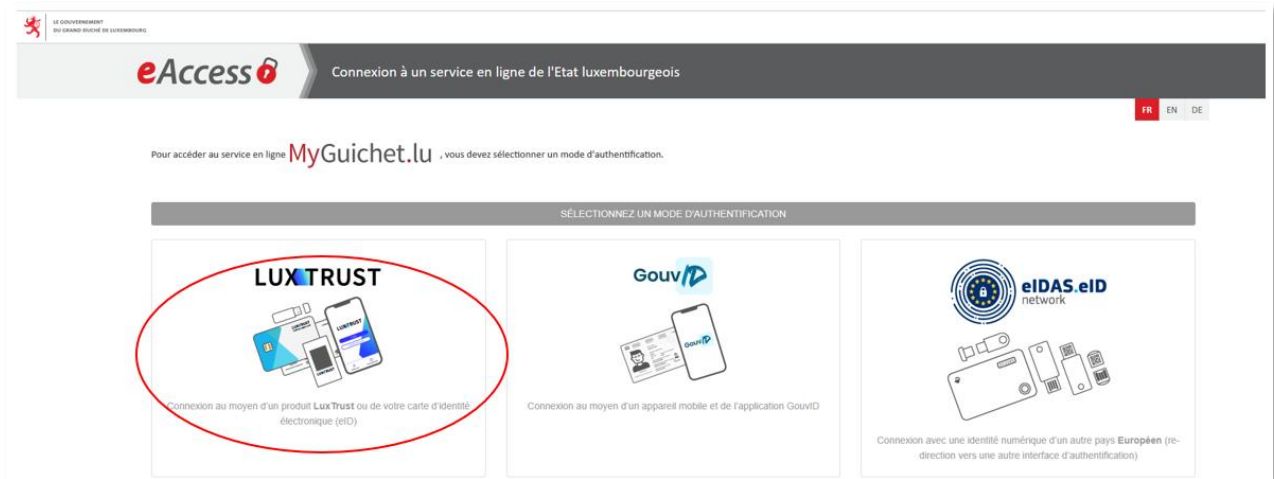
LE GOUVERNEMENT
DU GRAND-DUCHÉ DE LUXEMBOURG

eAccess

Connexion à un service en ligne de l'Etat luxembourgeois

FR EN DE

Pour accéder au service en ligne MyGuichet.lu , vous devez sélectionner un mode d'authentification.

SÉLECTIONNEZ UN MODE D'AUTHENTIFICATION

LUXTRUST

Connexion au moyen d'un produit LuxTrust ou de votre carte d'identité électronique (eID)

GouvID

Connexion au moyen d'un appareil mobile et de l'application GouvID

eIDAS.eID network

Connexion avec une identité numérique d'un autre pays Européen (redirection vers une autre interface d'authentification)